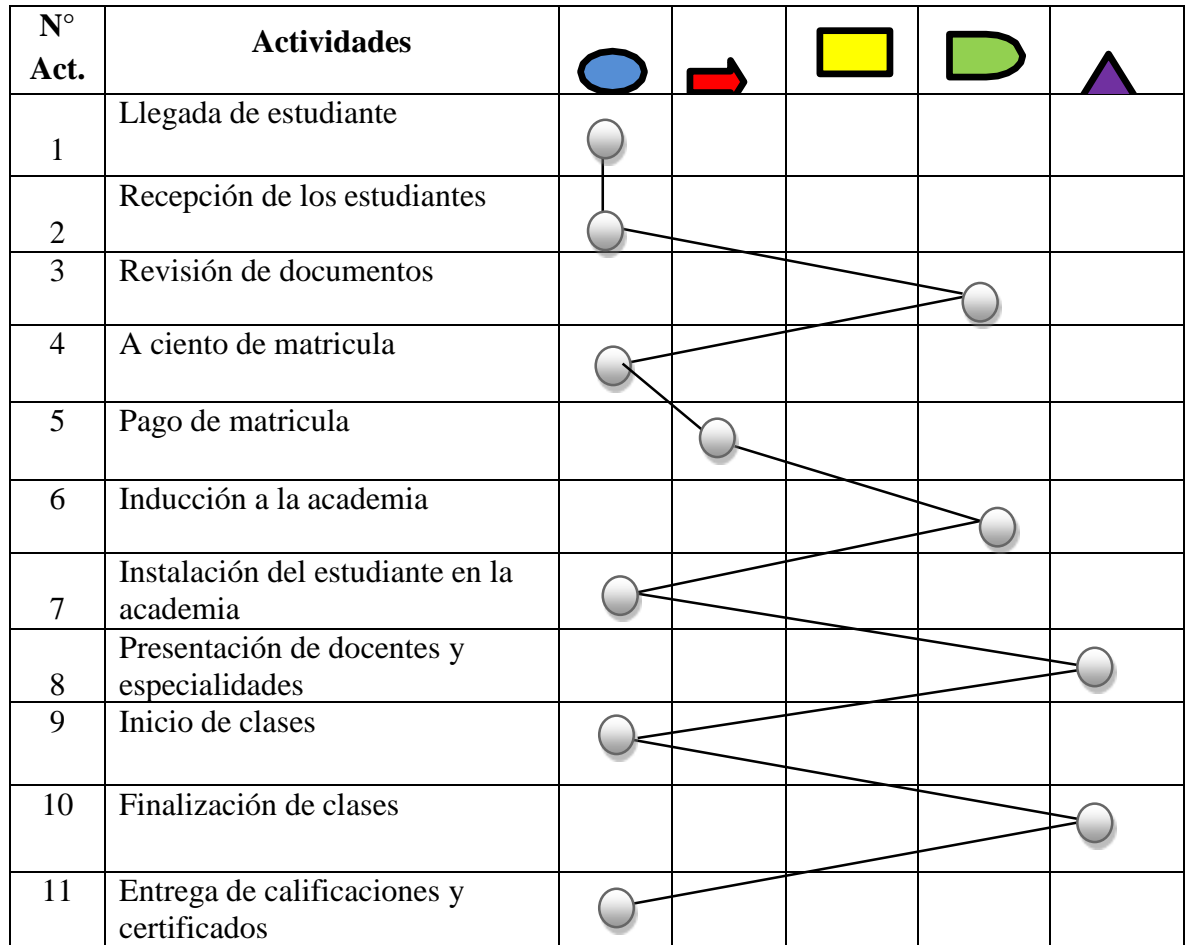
| N° Act. | Actividades | | | | | |
|---|---|---|---|---|---|---|
| 1 | Llegada de estudiante | | | | | |
| 2 | Recepción de los estudiantes | | | | | |
| 3 | Revisión de documentos | | | | | |
| 4 | A ciento de matricula | | | | | |
| 5 | Pago de matricula | | | | | |
| 6 | Inducción a la academia | | | | | |
| 7 | Instalación del estudiante en la academia | | | | | |
| 8 | Presentación de docentes y especialidades | | | | | |
| 9 | Inicio de clases | | | | | |
| 10 | Finalización de clases | | | | | |
| 11 | Entrega de calificaciones y certificados | | | | | |